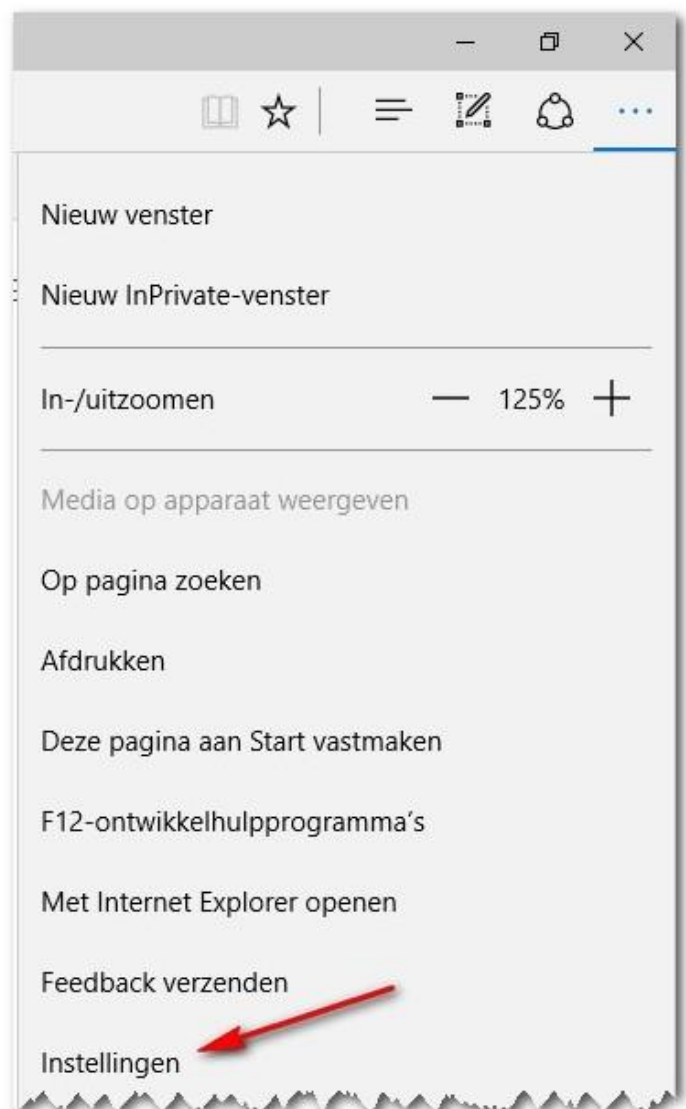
Nieuw venster

Nieuw InPrivate-venster

In-/uitzoomen — 125% +

Media op apparaat weergeven

Op pagina zoeken

Afdrukken

Deze pagina aan Start vastmaken

F12-ontwikkelhulpprogramma's

Met Internet Explorer openen

Feedback verzenden

Instellingen